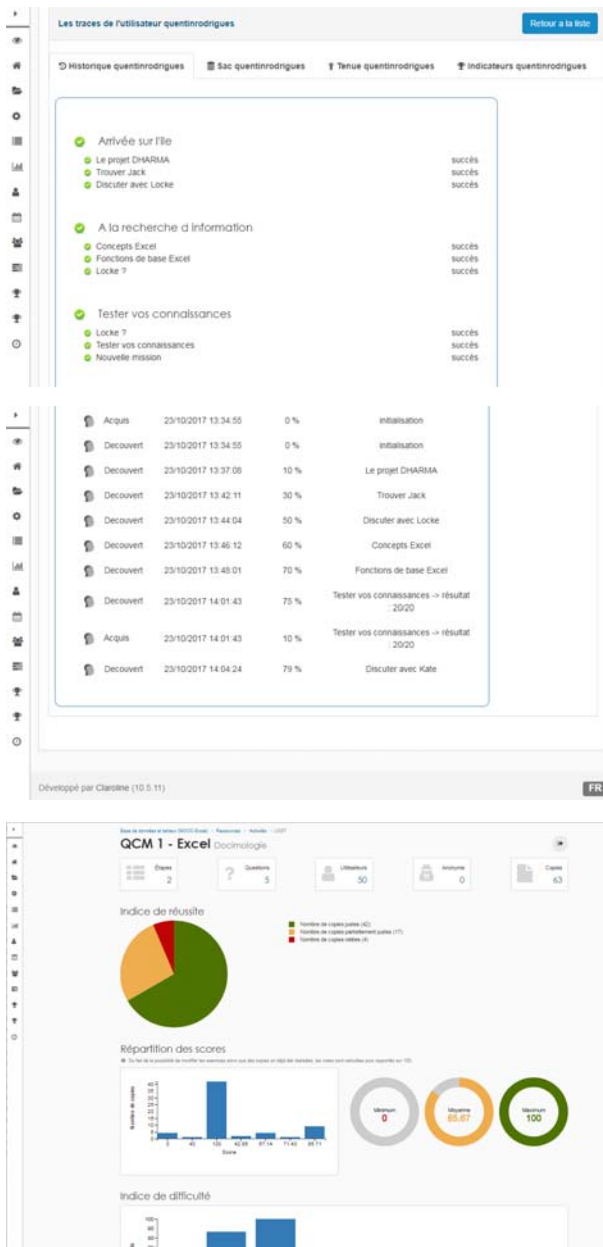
Les traces de l'utilisateur quentinrodrigues

Retour à la liste

Historique quentinrodrigues | Sac quentinrodrigues | Tenue quentinrodrigues | Indicateurs quentinrodrigues

Arrivée sur l'île

Le projet DHARMA succès
Trouver Jack succès
Discuter avec Locke succès

A la recherche d information

Concepts Excel succès
Fonctions de base Excel succès
Locke ? succès

Tester vos connaissances

Locke ? succès
Tester vos connaissances succès
Nouvelle mission succès

| | | | |
|---|---|---|---|
| Acquis | 23/10/2017 13:34:55 | 0 % | initialisation |
| Decouvert | 23/10/2017 13:34:55 | 0 % | initialisation |
| Decouvert | 23/10/2017 13:37:08 | 10 % | Le projet DHARMA |
| Decouvert | 23/10/2017 13:42:11 | 30 % | Trouver Jack |
| Decouvert | 23/10/2017 13:44:04 | 50 % | Discuter avec Locke |
| Decouvert | 23/10/2017 13:46:12 | 60 % | Concepts Excel |
| Decouvert | 23/10/2017 13:48:01 | 70 % | Fonctions de base Excel |
| Decouvert | 23/10/2017 14:01:43 | 75 % | Tester vos connaissances -> résultat : 20/20 |
| Acquis | 23/10/2017 14:01:43 | 10 % | Tester vos connaissances -> résultat : 20/20 |
| Decouvert | 23/10/2017 14:04:24 | 79 % | Discuter avec Kate |

Développé par Claroline (10.5.11)

FR

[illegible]

QCM 1 - Excel Docimologie

Étapes 2
Questions 5
Utilisateurs 50
Anonyme 0
Copies 63

Indice de réussite

Nombre de copies justes (42)
Nombre de copies partiellement justes (17)
Nombre de copies fausses (4)

Répartition des scores

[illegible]

Nombre de copies
0 40 100 42.86 57.14 71.43 85.71
Score

Minimum 0
Moyenne 85.67
Maximum 100

Indice de difficulté